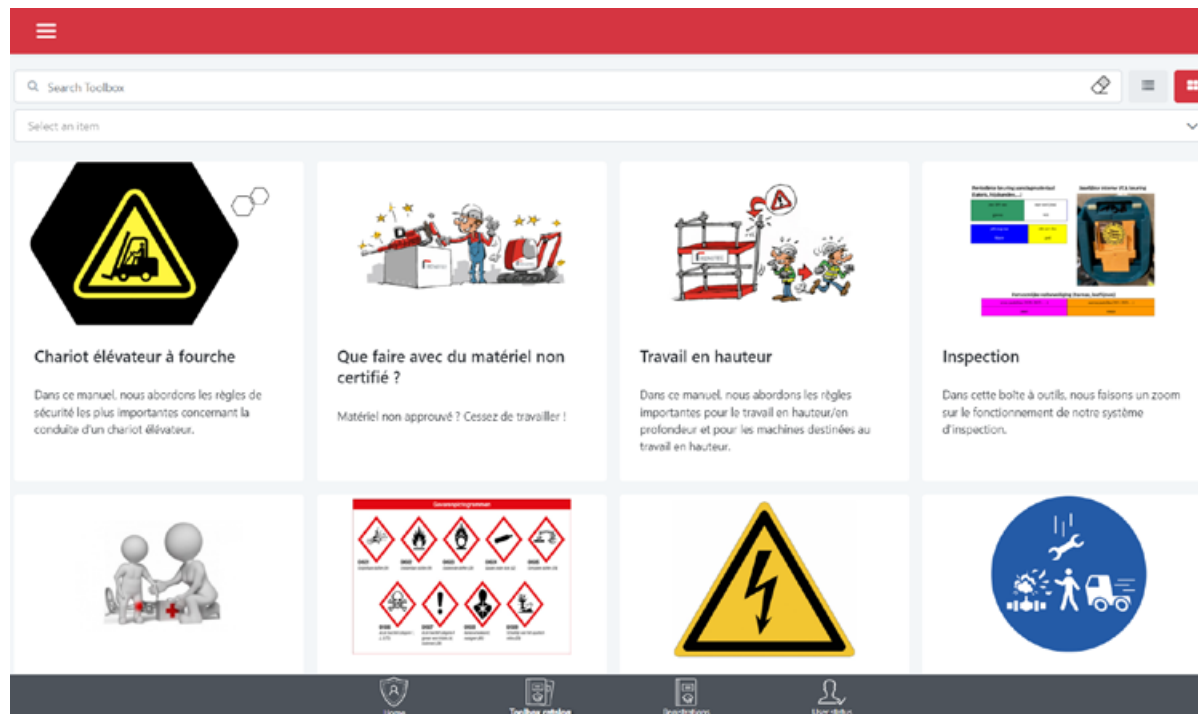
Search Toolbox

Select an item

Chariot élévateur à fourche

Dans ce manuel, nous abordons les règles de sécurité les plus importantes concernant la conduite d'un chariot élévateur.

Que faire avec du matériel non certifié ?

Matériel non approuvé ? Cessez de travailler !

Travail en hauteur

Dans ce manuel, nous abordons les règles importantes pour le travail en hauteur/en profondeur et pour les machines destinées au travail en hauteur.

Inspection

Dans cette boîte à outils, nous faisons un zoom sur le fonctionnement de notre système d'inspection.

Gevaarpictogrammen

Home Toolbox catalog Registrations User status